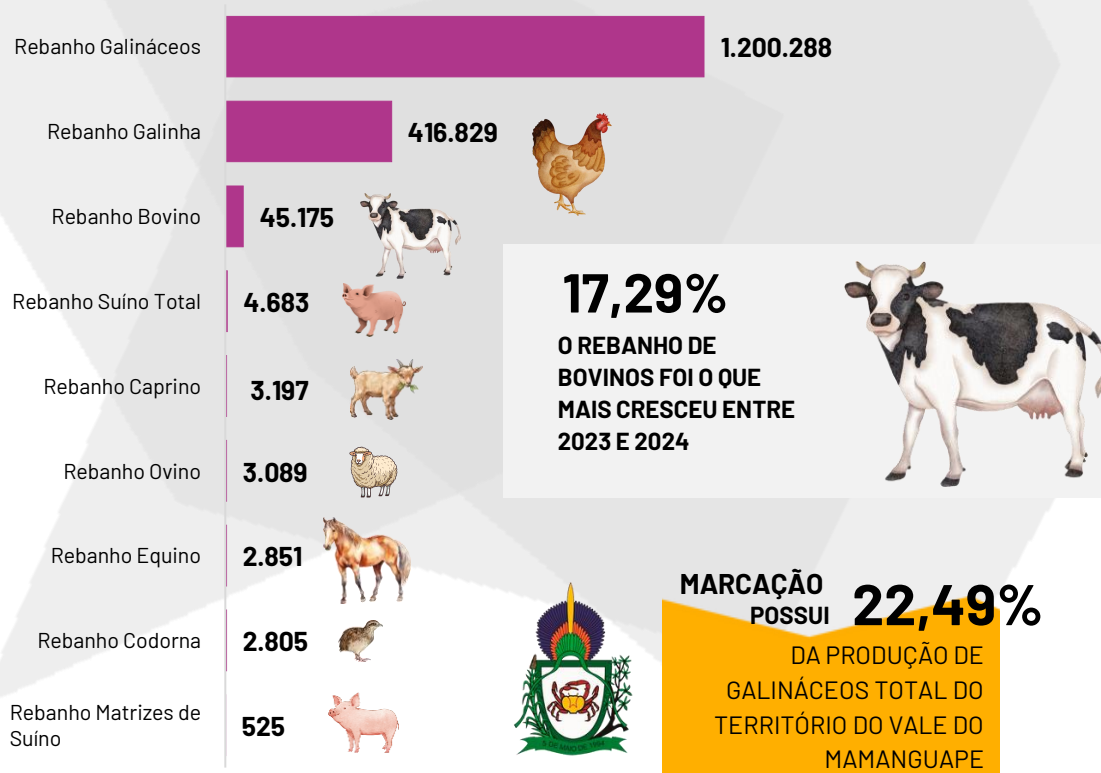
Rebanho Galináceos 1.200.288

Rebanho Galinha 416.829

Rebanho Bovino 45.175

Rebanho Suíno Total 4.683

Rebanho Caprino 3.197

Rebanho Ovino 3.089

Rebanho Equino 2.851

Rebanho Codorna 2.805

Rebanho Matrizes de Suíno 525

17,29%

O REBANHO DE BOVINOS FOI O QUE MAIS CRESCEU ENTRE 2023 E 2024

MARCAÇÃO POSSUI 22,49%

DA PRODUÇÃO DE GALINÁCEOS TOTAL DO TERRITÓRIO DO VALE DO MAMANGUAPE